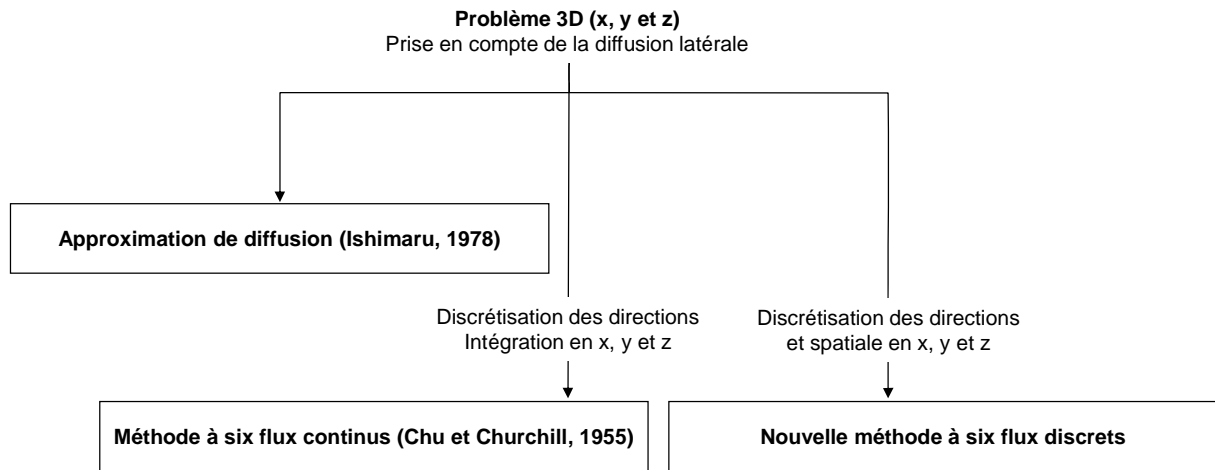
**Problème 3D (x, y et z)**
Prise en compte de la diffusion latérale

**Approximation de diffusion (Ishimaru, 1978)**

Discrétisation des directions
Intégration en x, y et z

Discrétisation des directions
et spatiale en x, y et z

**Méthode à six flux continus (Chu et Churchill, 1955)**

**Nouvelle méthode à six flux discrets**